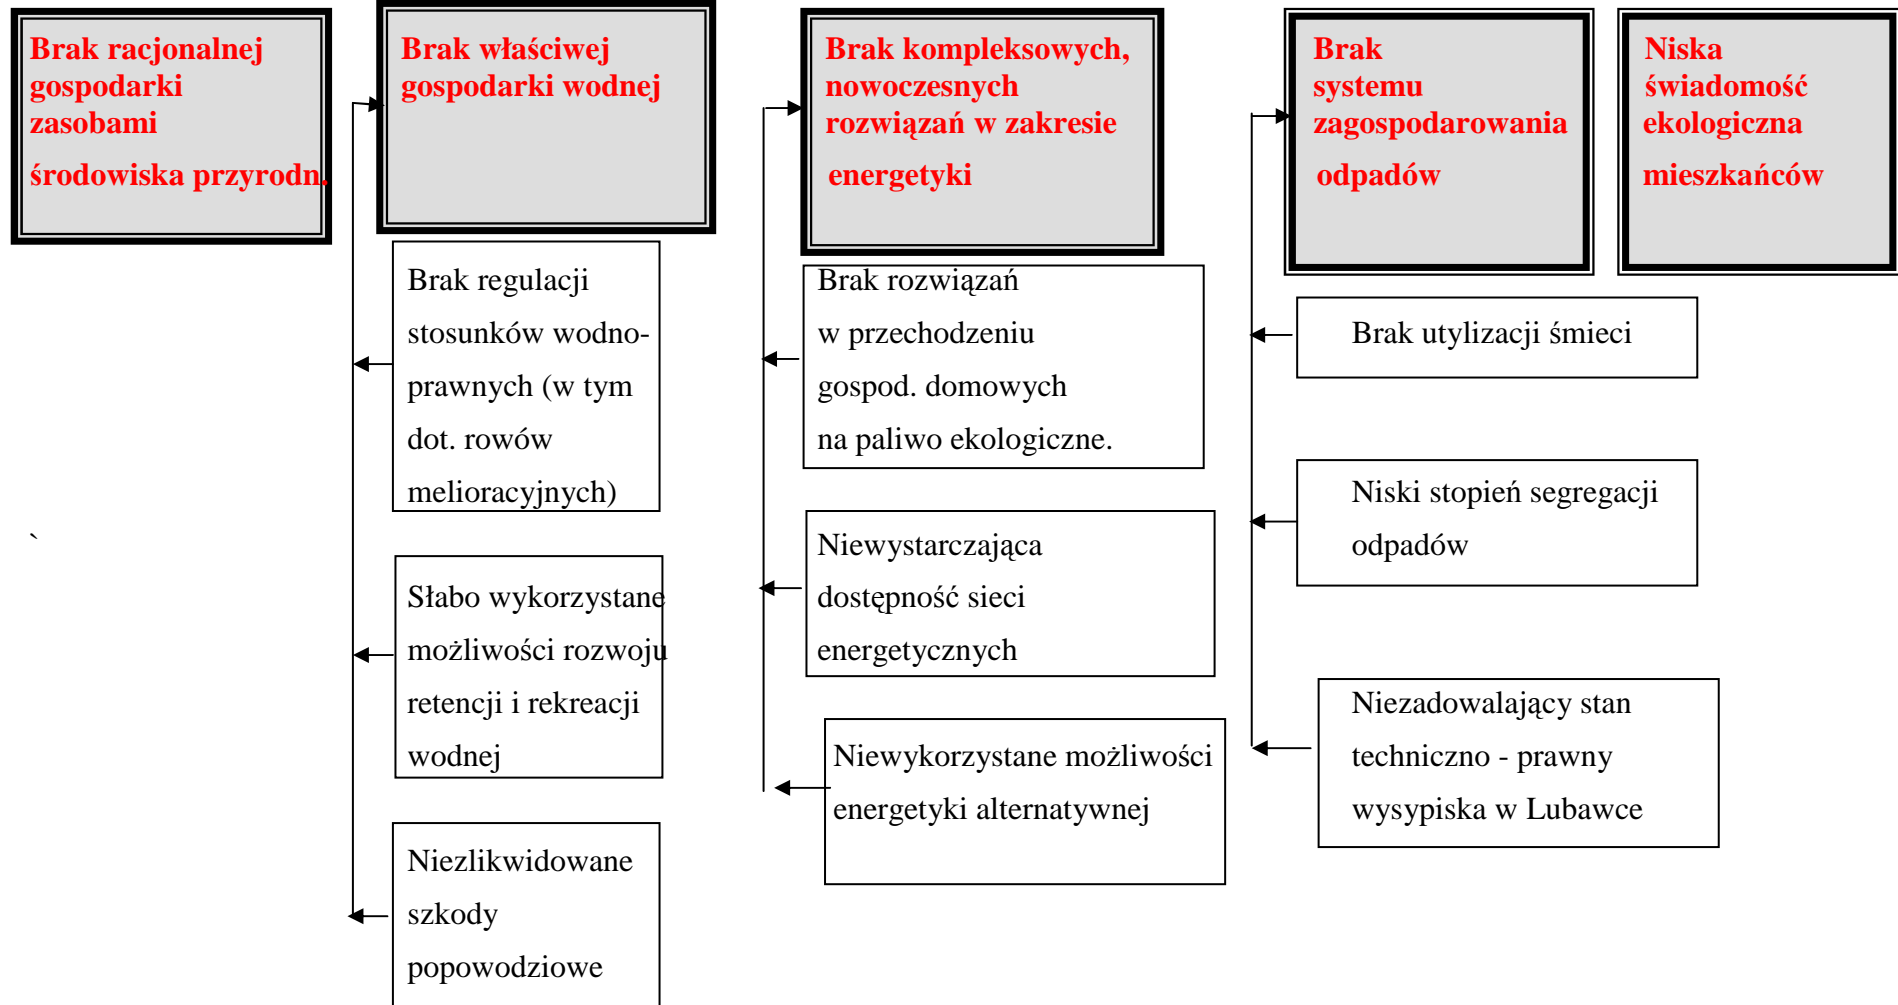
Brak racjonalnej gospodarki zasobami

środowiska przyrodn.

Brak właściwej gospodarki wodnej

Brak regulacji stosunków wodno-prawnych (w tym dot. rowów melioracyjnych)

Słabo wykorzystane możliwości rozwoju retencji i rekreacji wodnej

Niezlikwidowane szkody popowodziowe

`

Brak kompleksowych, nowoczesnych rozwiązań w zakresie

energetyki

Brak rozwiązań w przechodzeniu gospod. domowych na paliwo ekologiczne.

Niewystarczająca dostępność sieci energetycznych

Niewykorzystane możliwości energetyki alternatywnej

Brak systemu zagospodarowania

odpadów

Brak utylizacji śmieci

Niski stopień segregacji odpadów

Niezadowalający stan techniczno - prawny wysypiska w Lubawce

Niska świadomość ekologiczna

mieszkańców